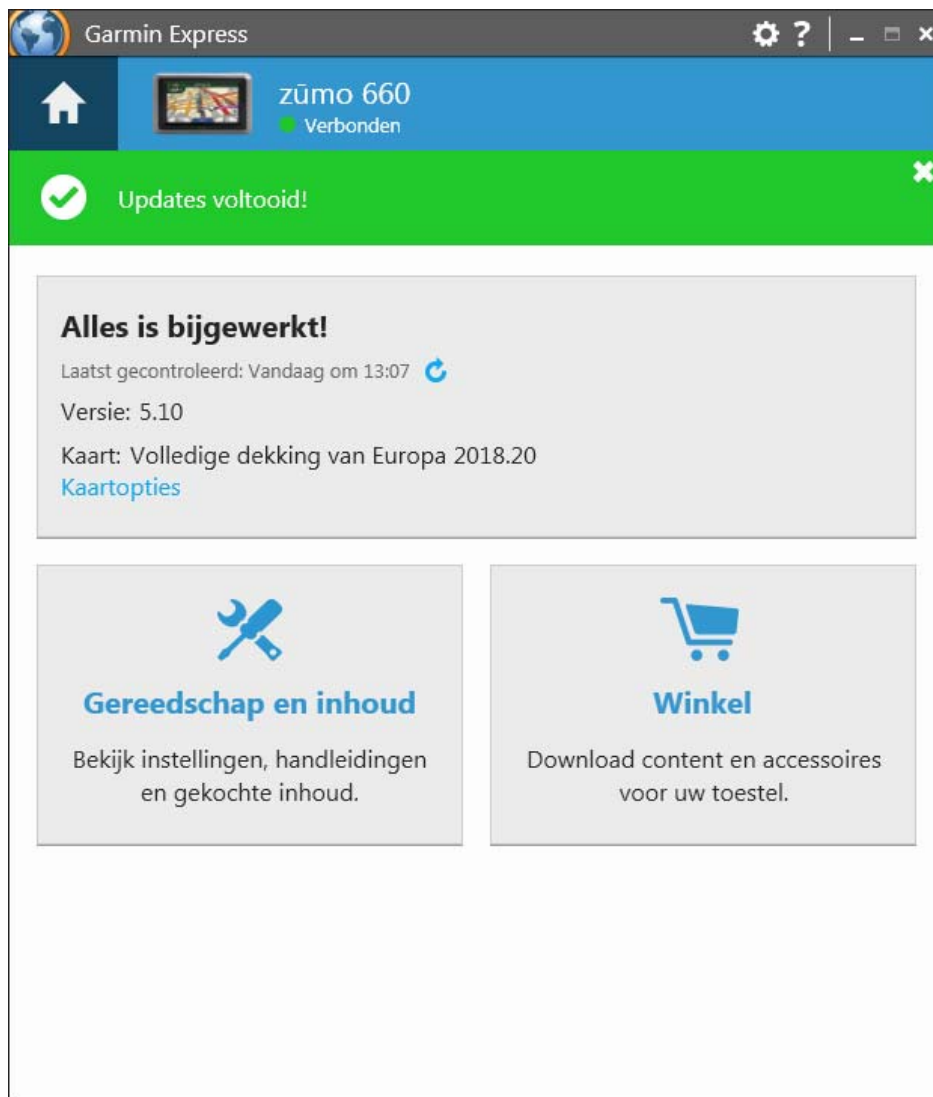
Garmin Express

zūmo 660
Verbonden

Updates voltooid!

Alles is bijgewerkt!
Laatst gecontroleerd: Vandaag om 13:07
Versie: 5.10
Kaart: Volledige dekking van Europa 2018.20
Kaartopties

Gereedschap en inhoud
Bekijk instellingen, handleidingen en gekochte inhoud.

Winkel
Download content en accessoires voor uw toestel.